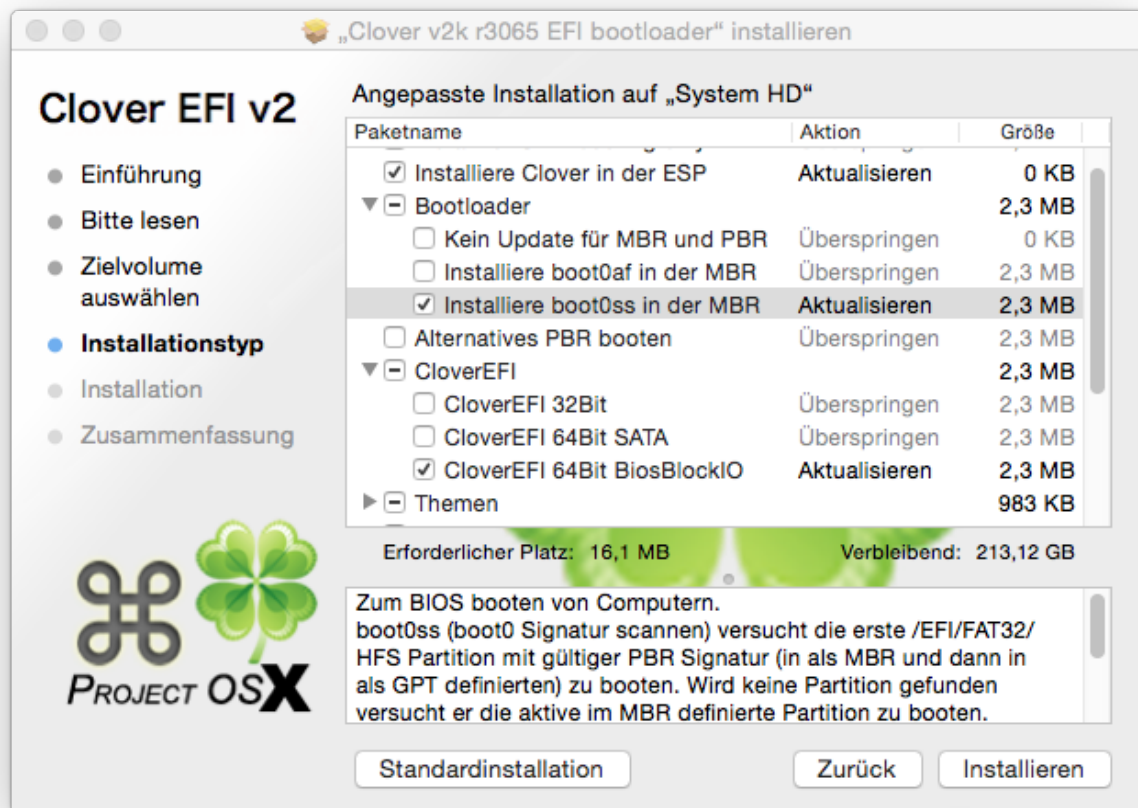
„Clover v2k r3065 EFI bootloader“ installieren

Clover EFI v2

Einführung
Bitte lesen
Zielvolume auswählen
Installationstyp
Installation
Zusammenfassung

PROJECT OSX

Angepasste Installation auf „System HD“

| Paketname | Aktion | Größe |
|---|---|---|
| Installiere Clover in der ESP | Aktualisieren | 0 KB |
| Bootloader | | 2,3 MB |
| Kein Update für MBR und PBR | Überspringen | 0 KB |
| Installiere boot0af in der MBR | Überspringen | 2,3 MB |
| Installiere boot0ss in der MBR | Aktualisieren | 2,3 MB |
| Alternatives PBR booten | Überspringen | 2,3 MB |
| CloverEFI | | 2,3 MB |
| CloverEFI 32Bit | Überspringen | 2,3 MB |
| CloverEFI 64Bit SATA | Überspringen | 2,3 MB |
| CloverEFI 64Bit BiosBlockIO | Aktualisieren | 2,3 MB |
| Themen | | 983 KB |

Erforderlicher Platz: 16,1 MB
Verbleibend: 213,12 GB

Zum BIOS booten von Computern.
boot0ss (boot0 Signatur scannen) versucht die erste /EFI/FAT32/HFS Partition mit gültiger PBR Signatur (in als MBR und dann in als GPT definierten) zu booten. Wird keine Partition gefunden versucht er die aktive im MBR definierte Partition zu booten.

Standardinstallation
Zurück
Installieren